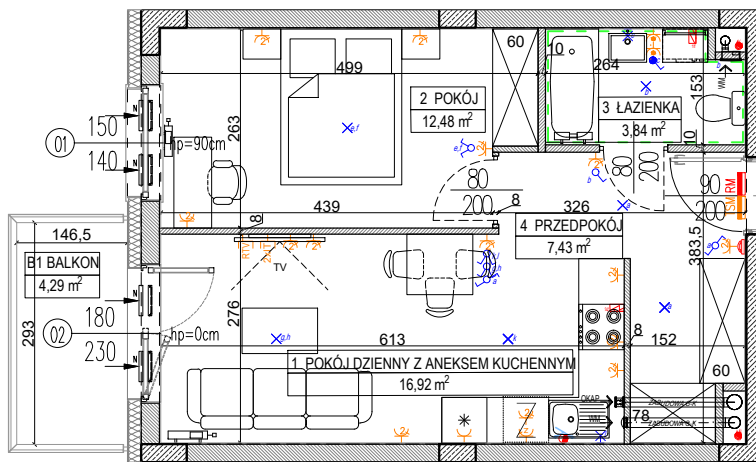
60
10
499
264
153
WM
2 POKÓJ
12,48 $m^2$
3 ŁAZIENKA
3,84 $m^2$
01
150
140
hp=90cm
263
80
200
8
80
200
90
200
SM
RM
439
326
146,5
4 PRZEDPOKÓJ
7,43 $m^2$
383,5
B1 BALKON
4,29 $m^2$
8
RTV
TV
293
02
180
230
276
hp=0cm
613
8
152
1 POKÓJ DZIENNY Z ANEKSEM KUCHENNYM
16,92 $m^2$
60
OKAP
ZW
78